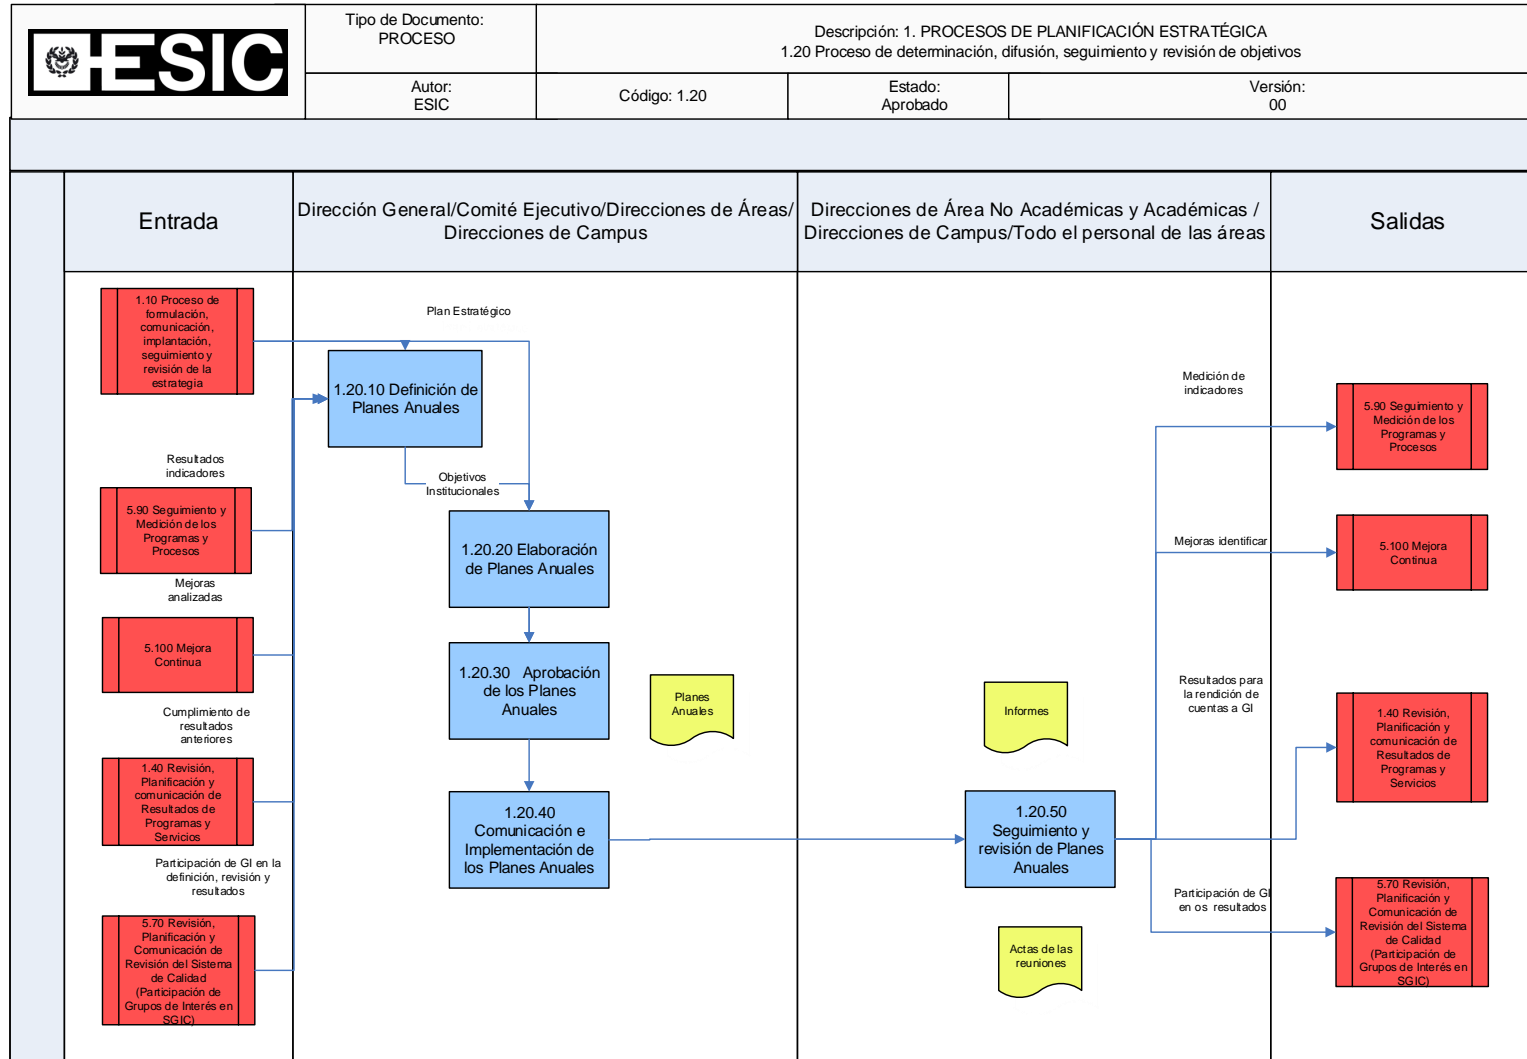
ESIC

Tipo de Documento: PROCESO

Descripción: 1. PROCESOS DE PLANIFICACIÓN ESTRATÉGICA
1.20 Proceso de determinación, difusión, seguimiento y revisión de objetivos

Autor: ESIC

Código: 1.20

Estado: Aprobado

Versión: 00

Entrada

Dirección General/Comité Ejecutivo/Direcciones de Áreas/ Direcciones de Campus

Direcciones de Área No Académicas y Académicas / Direcciones de Campus/Todo el personal de las áreas

Salidas

1.10 Proceso de formulación, comunicación, implantación, seguimiento y revisión de la estrategia

Plan Estratégico

1.20.10 Definición de Planes Anuales

Resultados indicadores

5.90 Seguimiento y Medición de los Programas y Procesos

Objetivos Institucionales

1.20.20 Elaboración de Planes Anuales

Mejoras analizadas

5.100 Mejora Continua

1.20.30 Aprobación de los Planes Anuales

Planes Anuales

Cumplimiento de resultados anteriores

1.40 Revisión, Planificación y comunicación de Resultados de Programas y Servicios

1.20.40 Comunicación e Implementación de los Planes Anuales

Participación de GI en la definición, revisión y resultados

5.70 Revisión, Planificación y Comunicación de Revisión del Sistema de Calidad (Participación de Grupos de Interés en SGIC)

Informes

1.20.50 Seguimiento y revisión de Planes Anuales

Actas de las reuniones

Medición de indicadores

5.90 Seguimiento y Medición de los Programas y Procesos

Mejoras identificar

5.100 Mejora Continua

Resultados para la rendición de cuentas a GI

1.40 Revisión, Planificación y comunicación de Resultados de Programas y Servicios

Participación de GI en os resultados

5.70 Revisión, Planificación y Comunicación de Revisión del Sistema de Calidad (Participación de Grupos de Interés en SGIC)